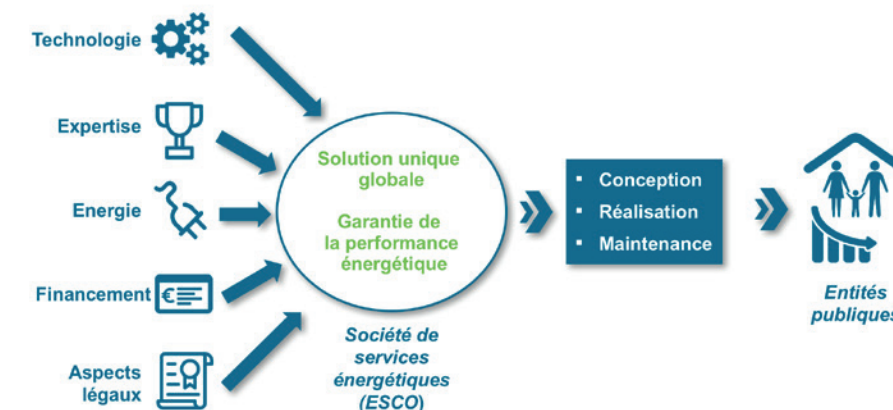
Technologie

Expertise

Energie

Financement

Aspects légaux

Solution unique globale

Garantie de la performance énergétique

Société de services énergétiques (ESCO)

- Conception
- Réalisation
- Maintenance

Entités publiques